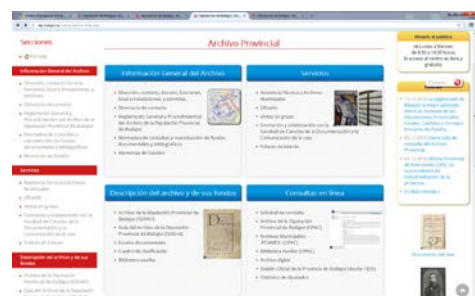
Secciones

Información General del Archivo

Servicios

Descripción del archivo y de sus fondos

Archivo Provincial

Información General del Archivo

Servicios

Descripción del archivo y de sus fondos

Consultas en línea

Horario al público
De Lunes a Viernes
de 8:30 a 14:30 horas.
El acceso al centro es libre y gratuito

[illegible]